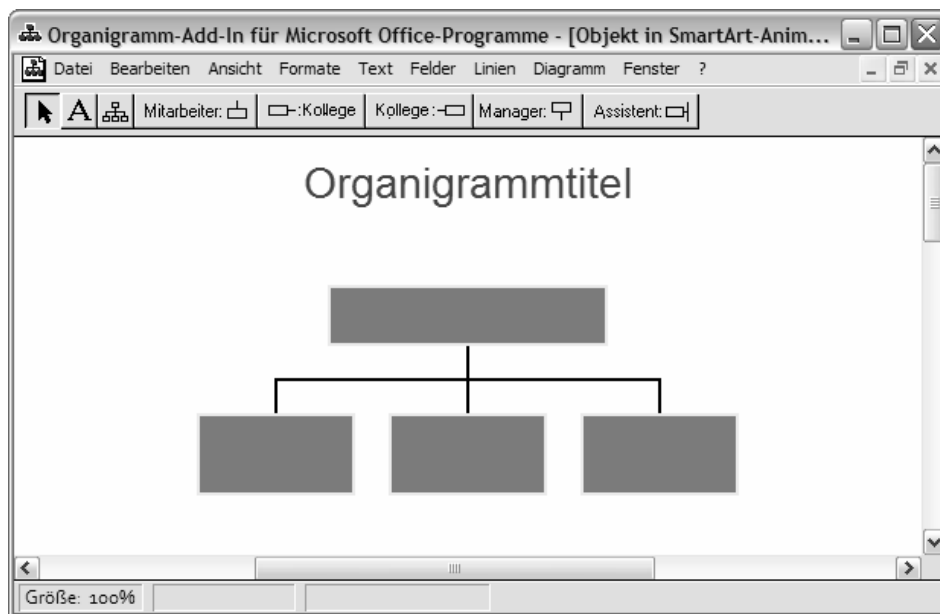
Organigramm-Add-In für Microsoft Office-Programme - [Objekt in SmartArt-Anim...

Datei Bearbeiten Ansicht Formate Text Felder Linien Diagramm Fenster ?

A Mitarbeiter: :Kollege Kollege: Manager: Assistent:

Organigrammtitel

Größe: 100%